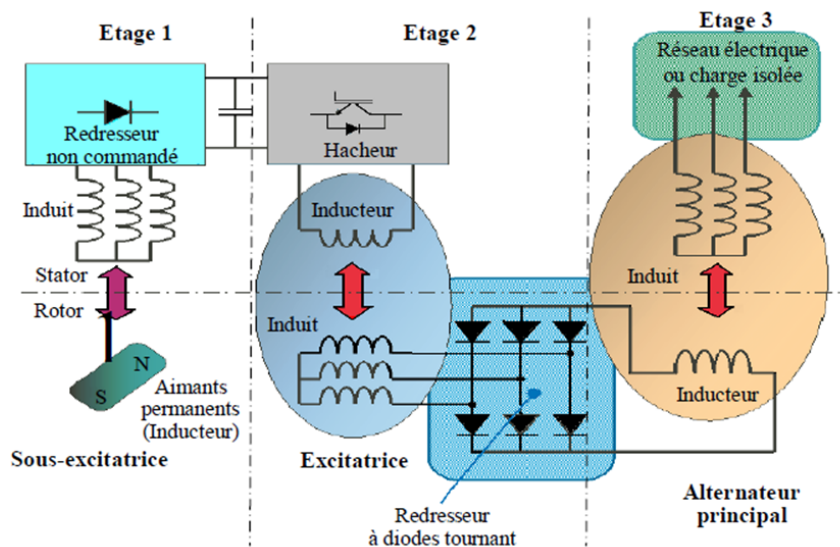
Etage 1

Etage 2

Etage 3

Réseau électrique ou charge isolée

Redresseur non commandé

Hacheur

Induit

Inducteur

Stator

Rotor

Induit

Induit

N

S

Aimants permanents (Inducteur)

Inducteur

Sous-excitatrice

Excitatrice

Redresseur à diodes tournant

Alternateur principal